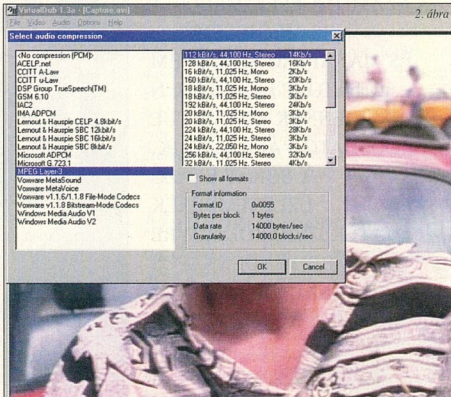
VirtualDub 1.3a - [Capture.avi]
File Video Audio Options Help

2. ábra

Select audio compression

<No compression (PCM)>
ACELP.net
CCITT A-Law
CCITT u-Law
DSP Group TrueSpeech(TM)
GSM 6.10
IAC2
IMA ADPCM
Lernout & Hauspie CELP 4.8kbit/s
Lernout & Hauspie SBC 12kbit/s
Lernout & Hauspie SBC 16kbit/s
Lernout & Hauspie SBC 8kbit/s
Microsoft ADPCM
Microsoft G.723.1
MPEG Layer-3
Voxware MetaSound
Voxware MetaVoice
Voxware v1.1.6/1.1.8 File-Mode Codecs
Voxware v1.1.8 Bitstream-Mode Codecs
Windows Media Audio V1
Windows Media Audio V2

| | |
|---|---|
| 112 kBit/s, 44,100 Hz, Stereo | 14Kb/s |
| 128 kBit/s, 44,100 Hz, Stereo | 16Kb/s |
| 16 kBit/s, 11,025 Hz, Mono | 2Kb/s |
| 160 kBit/s, 44,100 Hz, Stereo | 20Kb/s |
| 18 kBit/s, 11,025 Hz, Mono | 3Kb/s |
| 18 kBit/s, 11,025 Hz, Stereo | 3Kb/s |
| 192 kBit/s, 44,100 Hz, Stereo | 24Kb/s |
| 20 kBit/s, 11,025 Hz, Mono | 3Kb/s |
| 20 kBit/s, 11,025 Hz, Stereo | 3Kb/s |
| 224 kBit/s, 44,100 Hz, Stereo | 28Kb/s |
| 24 kBit/s, 11,025 Hz, Stereo | 3Kb/s |
| 24 kBit/s, 22,050 Hz, Mono | 3Kb/s |
| 256 kBit/s, 44,100 Hz, Stereo | 32Kb/s |
| 32 kBit/s, 11,025 Hz, Stereo | 4Kb/s |

Show all formats

Format information

| | |
|---|---|
| Format ID | 0x0055 |
| Bytes per block | 1 bytes |
| Data rate | 14000 bytes/sec |
| Granularity | 14000.0 blocks/sec |

OK Cancel